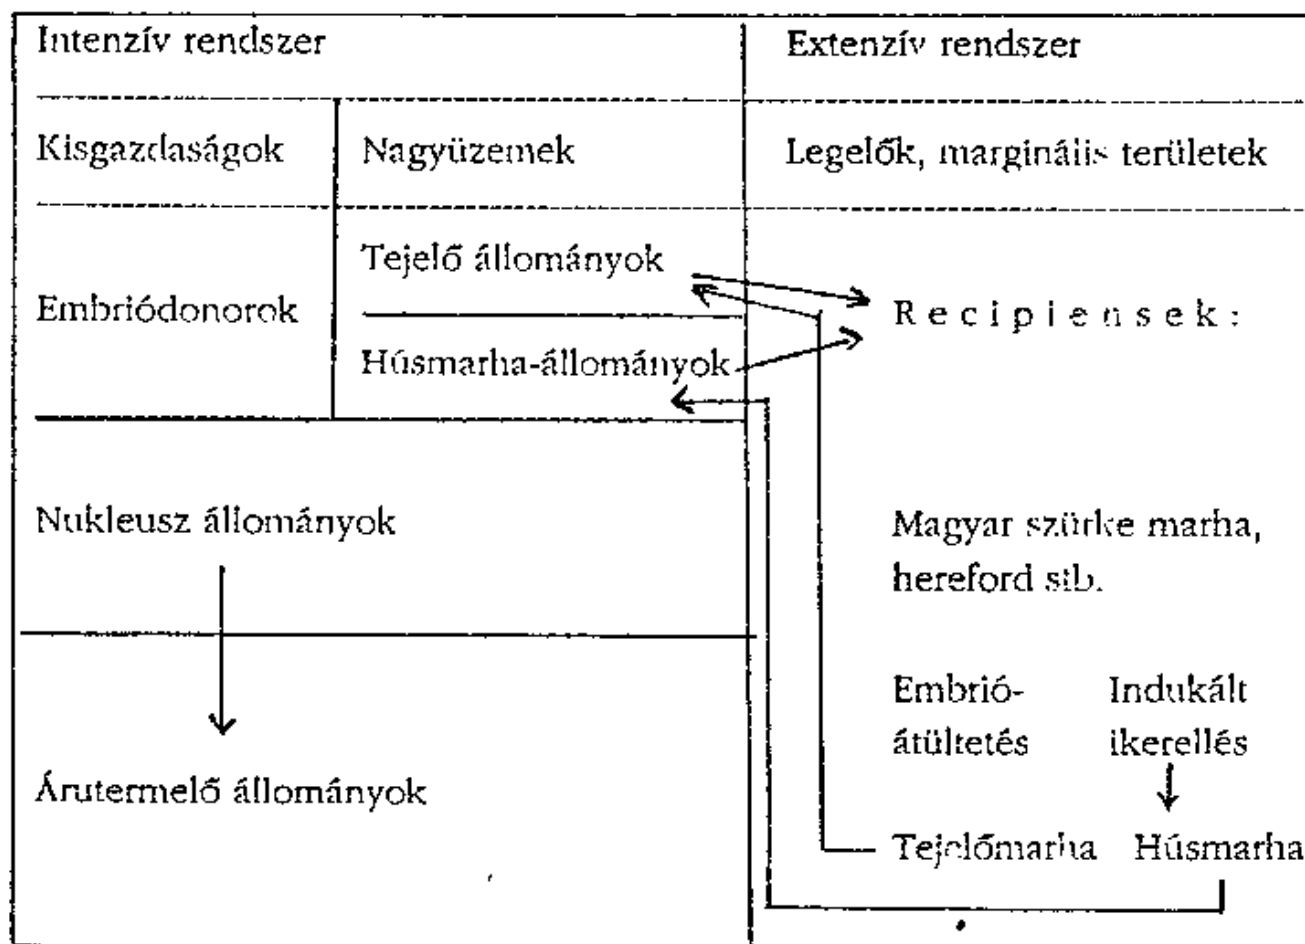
Intenzív rendszer

Extenzív rendszer

Kisgazdaságok

Nagyüzemek

Legelők, marginális területek

Embriódonorok

Tejelő állományok

Húsmarha-állományok

Recipiensek:

Nukleusz állományok

Magyar szürke marha, hereford stb.

Árutermelő állományok

Embrió-átültetés

Indukált ikerellés

Tejelőmarha

Húsmarha